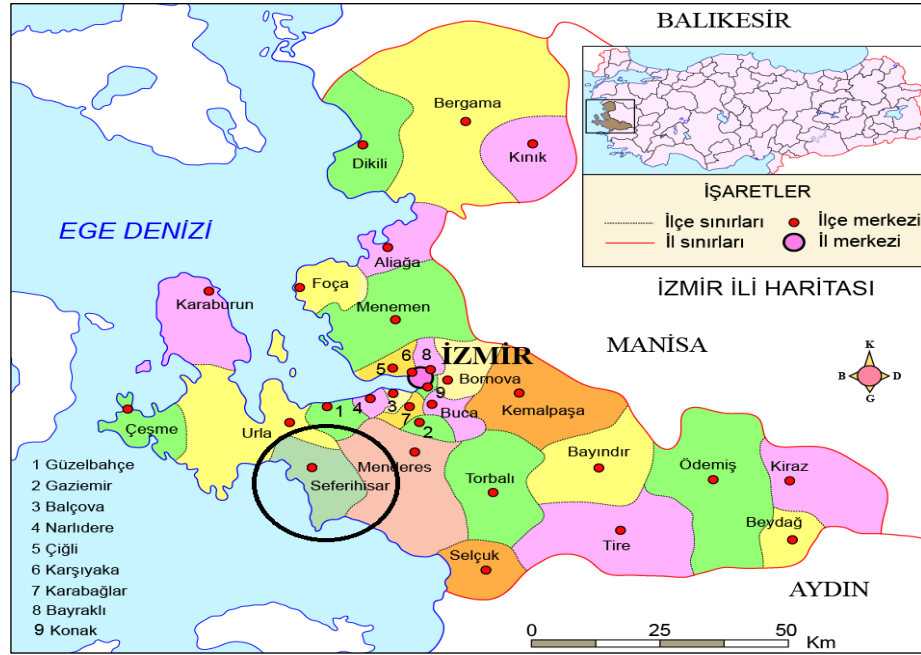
BALIKESİR

İŞARETLER
İlçe sınırları
İl sınırları
İlçe merkezi
İl merkezi

İZMİR İLİ HARİTASI

EGE DENİZİ

Bergama
Dikili
Kınık
Aliağa
Foça
Karaburun
Menemen
İZMİR
MANİSA
Bornova
Kemalpaşa
Buca
Çeşme
Urla
Menderes
Seferihisar
Torbalı
Bayındır
Ödemiş
Kiraz
Beydağ
Tire
Selçuk
AYDIN

6 8
5
9
1 4 3
7
2

K
B D
G

1 Güzelbahçe
2 Gaziemir
3 Balçova
4 Narlıdere
5 Çiğli
6 Karşıyaka
7 Karabağlar
8 Bayraklı
9 Konak

0 25 50 Km